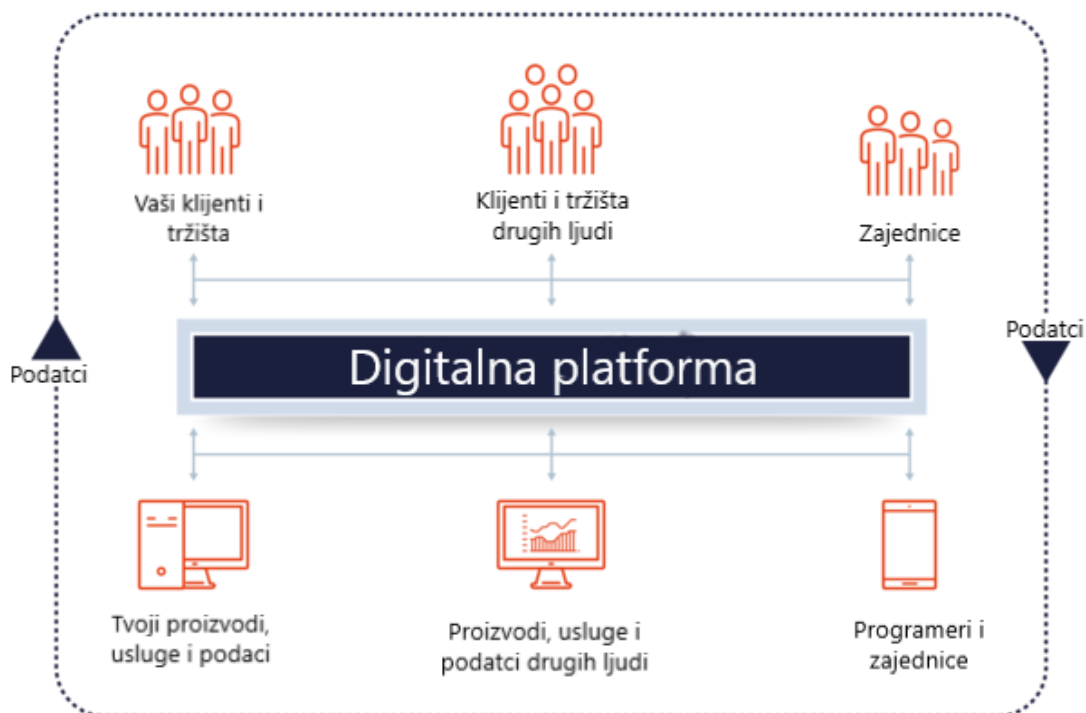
Vaši klijenti i tržišta

Klijenti i tržišta drugih ljudi

Zajednice

Podatci

Digitalna platforma

Podatci

Tvoji proizvodi, usluge i podaci

Proizvodi, usluge i podatci drugih ljudi

Programeri i zajednice